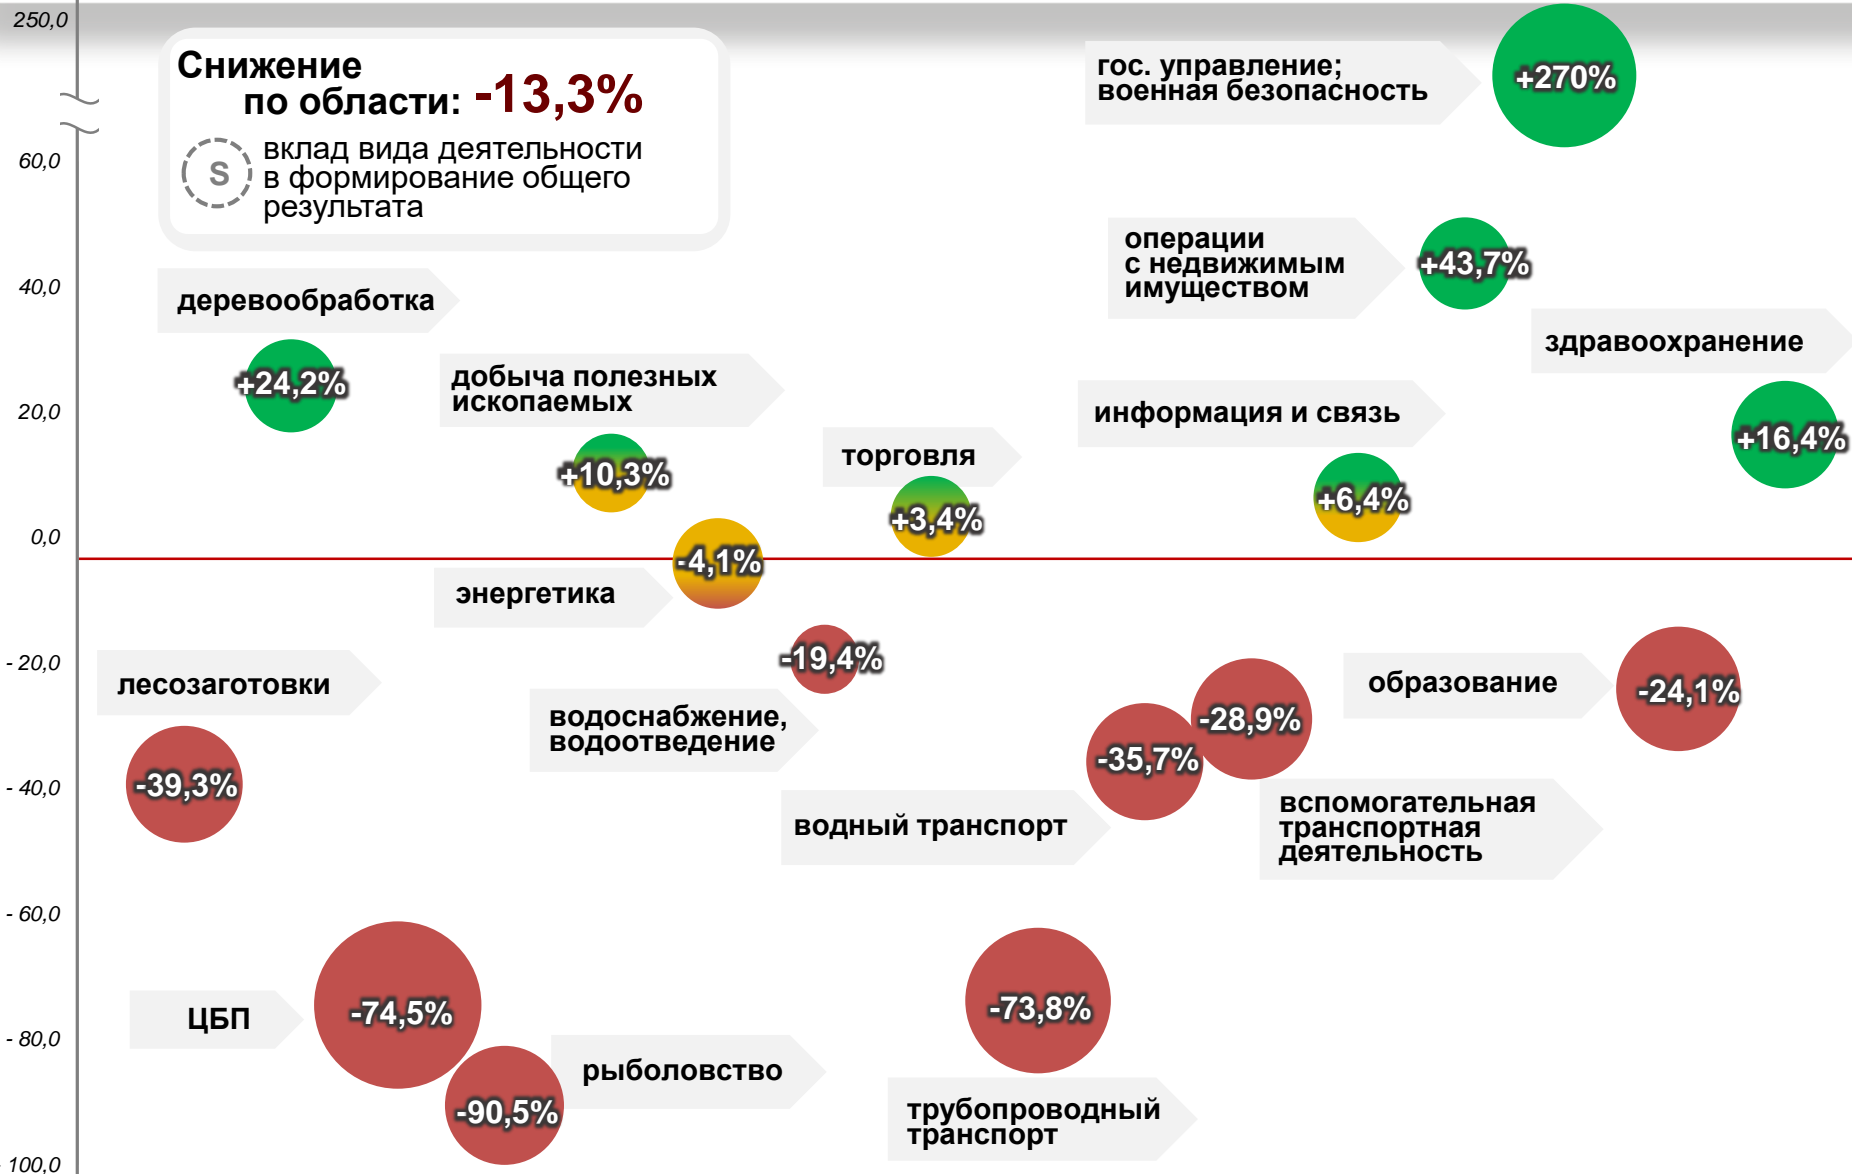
250,0
60,0
40,0
20,0
0,0
- 20,0
- 40,0
- 60,0
- 80,0
100,0

Снижение по области: -13,3%

S вклад вида деятельности в формирование общего результата

гос. управление; военная безопасность +270%

операции с недвижимым имуществом +43,7%

здравоохранение +16,4%

деревообработка +24,2%

добыча полезных ископаемых +10,3%

информация и связь +6,4%

торговля +3,4%

энергетика -4,1%

-19,4%

лесозаготовки -39,3%

водоснабжение, водоотведение

образование -24,1%

-28,9%

-35,7%

водный транспорт

вспомогательная транспортная деятельность

ЦБП -74,5%

-90,5%

рыболовство

-73,8%

трубопроводный транспорт